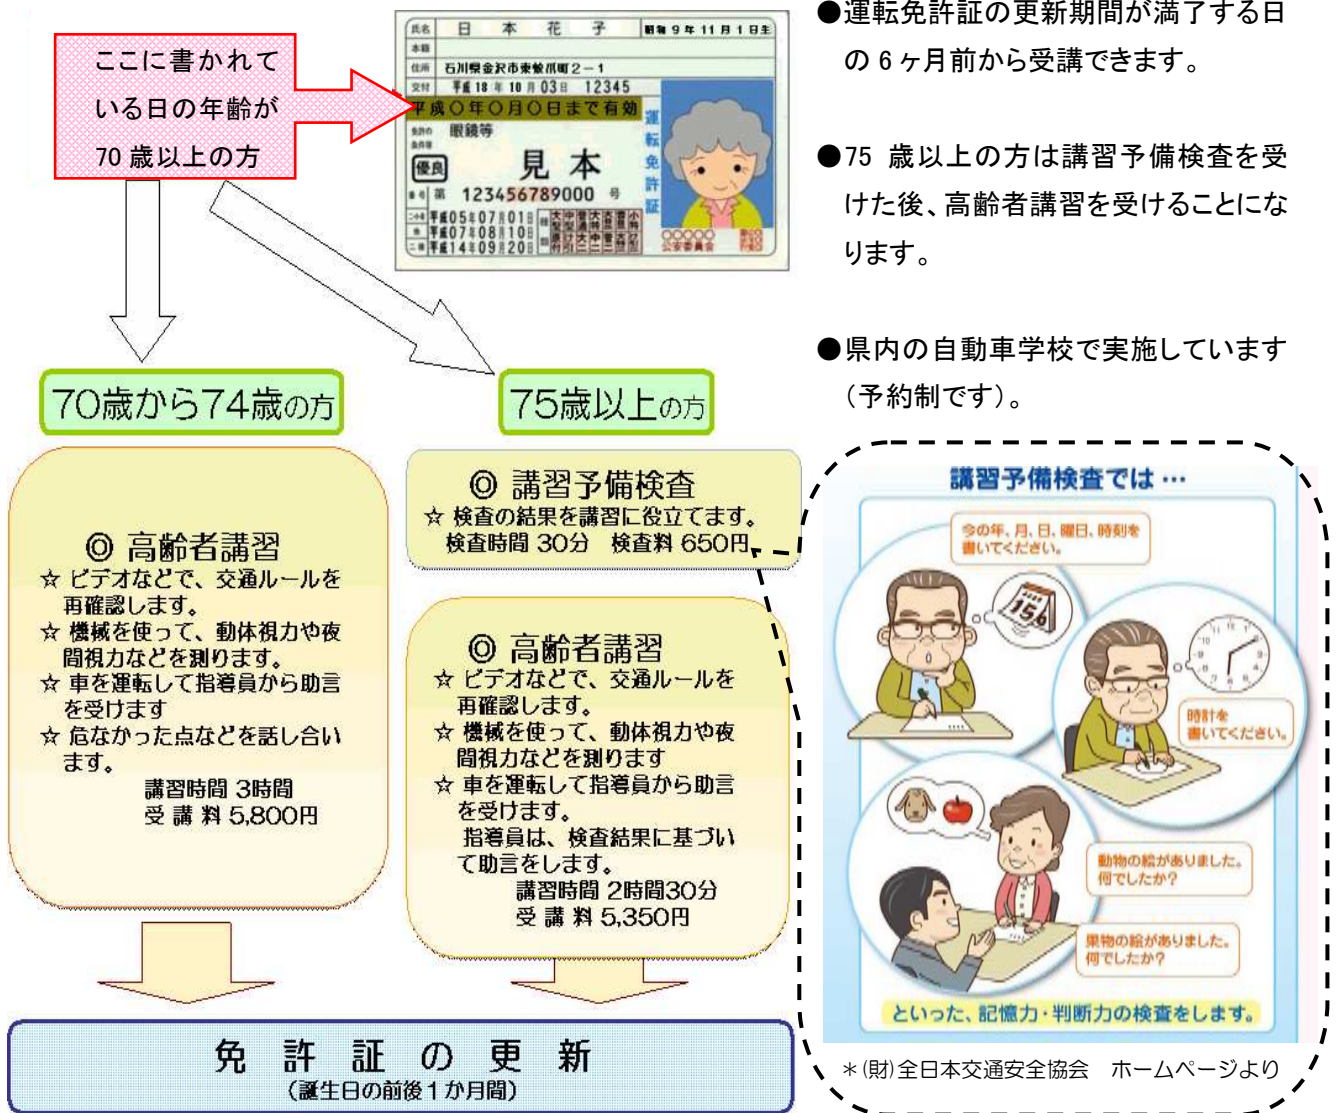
ここに書かれている日の年齢が70歳以上の方

氏名 日本花子 昭和9年11月1日生
本籍
住所 石川県金沢市東蚊爪町2－1
交付 平成18年10月03日 12345
平成〇年〇月〇日まで有効
免許の条件等 眼鏡等
優良
見本
第 123456789000 号
二・小 平成05年07月01日
他 平成07年08月10日
二種 平成14年09月20日
運転免許証
〇〇〇〇公安委員会

●運転免許証の更新期間が満了する日の6ヶ月前から受講できます。

●75 歳以上の方は講習予備検査を受けた後、高齢者講習を受けることになります。

●県内の自動車学校で実施しています（予約制です）。

70歳から74歳の方

◎ 高齢者講習
☆ ビデオなどで、交通ルールを再確認します。
☆ 機械を使って、動体視力や夜間視力などを測ります。
☆ 車を運転して指導員から助言を受けます
☆ 危なかった点などを話し合います。
講習時間 3時間
受講料 5,800円

75歳以上の方

◎ 講習予備検査
☆ 検査の結果を講習に役立てます。
検査時間 30分 検査料 650円

◎ 高齢者講習
☆ ビデオなどで、交通ルールを再確認します。
☆ 機械を使って、動体視力や夜間視力などを測ります
☆ 車を運転して指導員から助言を受けます。
指導員は、検査結果に基づいて助言をします。
講習時間 2時間30分
受講料 5,350円

講習予備検査では…
今の年、月、日、曜日、時刻を書いてください。
時計を書いてください。
動物の絵がありました。何でしたか？
果物の絵がありました。何でしたか？
といった、記憶力・判断力の検査をします。

＊(財)全日本交通安全協会 ホームページより

免許証の更新
（誕生日の前後１か月間）